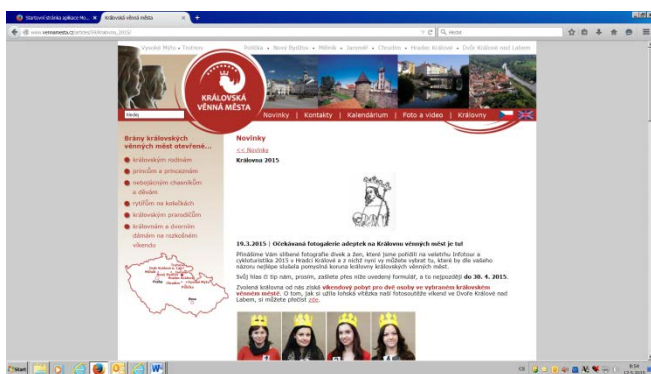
Startovní stránka aplikace Mo... × Královská věnná města × +

www.vennamesta.cz/articles/59/kralovna_2015/

Hledat

Vysoké Mýto • Trutnov     Polička • Nový Bydžov • Mělník • Jaroměř • Chrudim • Hradec Králové • Dvůr Králové nad Labem

KRÁLOVSKÁ VĚNNÁ MĚSTA

Hledej

Novinky | Kontakty | Kalendárium | Foto a video | Královny

Brány královských věnných měst otevřené...

královským rodinám

princům a princeznám

nebojácným chasníkům a dívkám

rytířům na kolečkách

královským pravnúčkům

královnám a dvorním dámám na rozkošném víkendu

Novinky

<< Novinky

Královna 2015

19.3.2015 | Očekávaná fotogalerie adeptek na Královnu věnných měst je tu!

Přinášíme Vám slíbené fotografie dívek a žen, které jsme pořídili na veletrhu Infotour a cykloturistika 2015 v Hradci Králové a z nichž nyní vy můžete vybrat tu, které by dle vašeho názoru nejlépe slušela pomyslná koruna královny královských věnných měst.

Svůj hlas či tip nám, prosím, zašlete přes níže uvedený formulář, a to nejpozději do 30. 4. 2015.

Zvolená královna od nás získá víkendový pobyt pro dvě osoby ve vybraném královském věnném městě. O tom, jak si užila loňská vítězka naší fotosoutěže víkend ve Dvoře Králové nad Labem, si můžete přečíst zde.

Start

CS 8:54